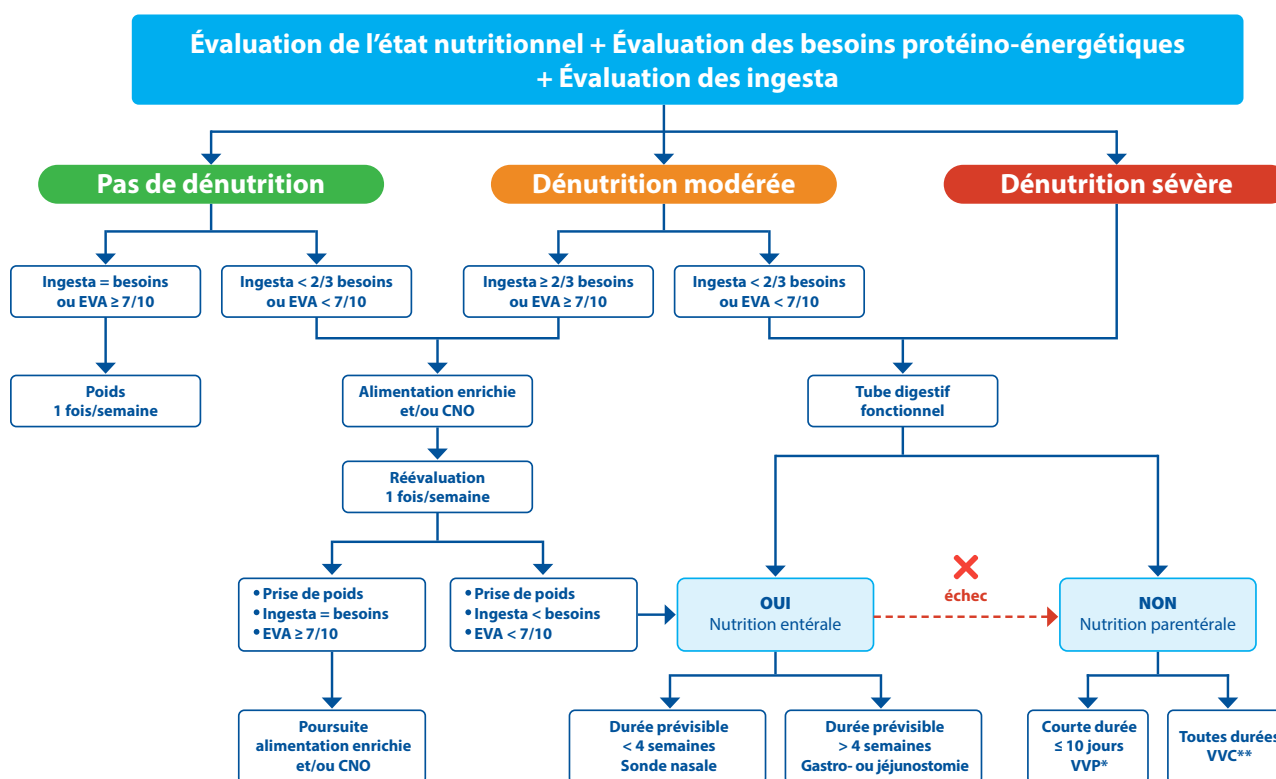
Évaluation de l'état nutritionnel + Évaluation des besoins protéino-énergétiques + Évaluation des ingesta

Pas de dénutrition

Dénutrition modérée

Dénutrition sévère

Ingesta = besoins ou EVA ≥ 7/10

Ingesta < 2/3 besoins ou EVA < 7/10

Ingesta ≥ 2/3 besoins ou EVA ≥ 7/10

Ingesta < 2/3 besoins ou EVA < 7/10

Poids 1 fois/semaine

Alimentation enrichie et/ou CNO

Tube digestif fonctionnel

Réévaluation 1 fois/semaine

• Prise de poids
• Ingesta = besoins
• EVA ≥ 7/10

• Prise de poids
• Ingesta < besoins
• EVA < 7/10

OUI
Nutrition entérale

échec

NON
Nutrition parentérale

Poursuite alimentation enrichie et/ou CNO

Durée prévisible < 4 semaines Sonde nasale

Durée prévisible > 4 semaines Gastro- ou jéjunostomie

Courte durée ≤ 10 jours VVP*

Toutes durée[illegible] VVC**